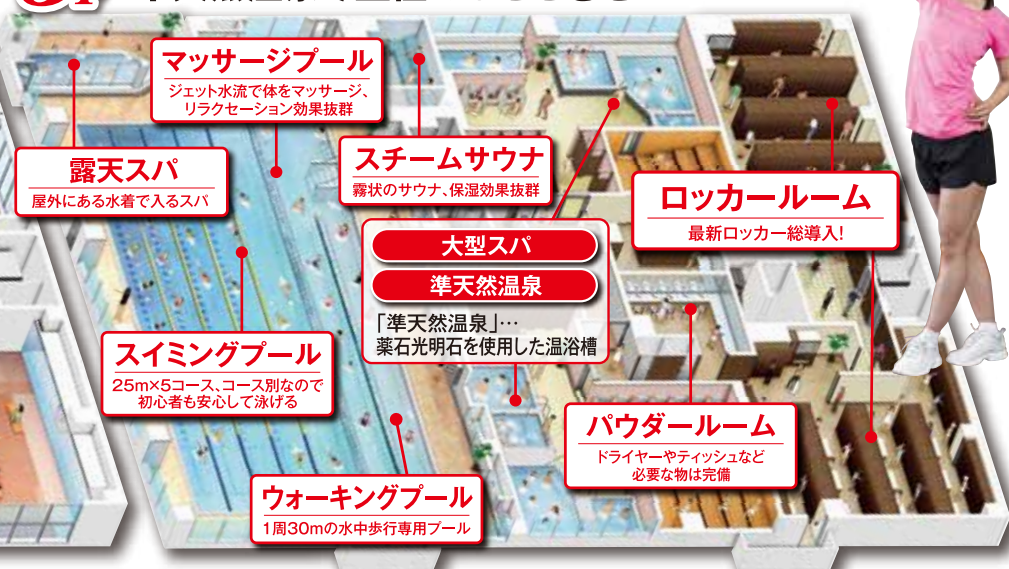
マッサージプール
ジェット水流で体をマッサージ、リラクセーション効果抜群

露天スパ
屋外にある水着で入るスパ

スチームサウナ
霧状のサウナ、保湿効果抜群

ロッカールーム
最新ロッカー総導入!

大型スパ
準天然温泉
「準天然温泉」…薬石光明石を使用した温浴槽

スイミングプール
25m×5コース、コース別なので初心者も安心して泳げる

パウダールーム
ドライヤーやティッシュなど必要な物は完備

ウォーキングプール
1周30mの水中歩行専用プール